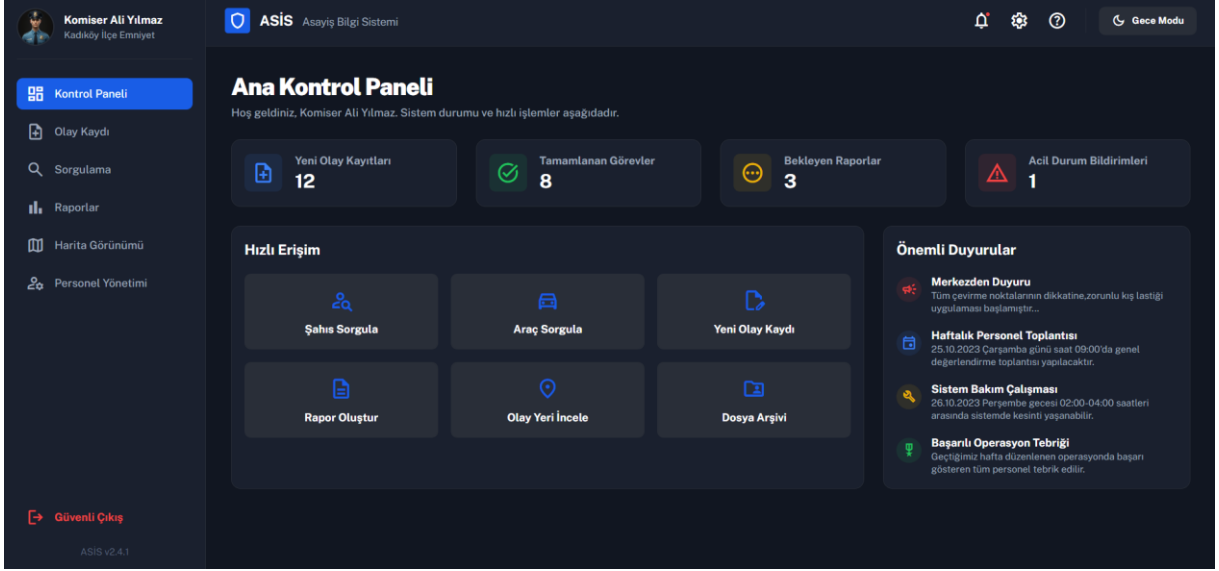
Komiser Ali Yılmaz
Kadıköy İlçe Emniyet

ASİS Asayiş Bilgi Sistemi

Gece Modu

Kontrol Paneli
Olay Kaydı
Sorgulama
Raporlar
Harita Görünümü
Personel Yönetimi

Güvenli Çıkış

ASİS v2.4.1

Ana Kontrol Paneli

Hoş geldiniz, Komiser Ali Yılmaz. Sistem durumu ve hızlı işlemler aşağıdadır.

Yeni Olay Kayıtları
12

Tamamlanan Görevler
8

Bekleyen Raporlar
3

Acil Durum Bildirimleri
1

Hızlı Erişim

Şahıs Sorgula

Araç Sorgula

Yeni Olay Kaydı

Rapor Oluştur

Olay Yeri İncele

Dosya Arşivi

Önemli Duyurular

Merkezden Duyuru
Tüm çevirme noktalarının dikkatine,zorunlu kış lastiği uygulaması başlamıştır...

Haftalık Personel Toplantısı
25.10.2023 Çarşamba günü saat 09:00'da genel değerlendirme toplantısı yapılacaktır.

Sistem Bakım Çalışması
26.10.2023 Perşembe gecesi 02:00-04:00 saatleri arasında sistemde kesinti yaşanabilir.

Başarılı Operasyon Tebriği
Geçtiğimiz hafta düzenlenen operasyonda başarı gösteren tüm personel tebrik edilir.